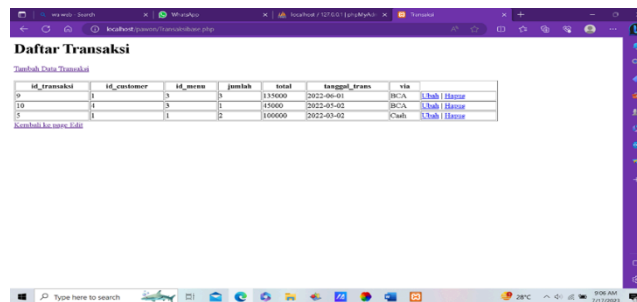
wa web - Search
WhatsApp
localhost / 127.0.0.1 | phpMyAdmin
Transaksi

localhost/pawon/Transaksi/home.php

Daftar Transaksi

Tambah Data Transaksi

| id_transaksi | id_customer | id_menu | jumlah | total | tanggal_trans | via | |
|---|---|---|---|---|---|---|---|
| 9 | 1 | 3 | 3 | 135000 | 2022-06-01 | BCA | Ubah \| Hapus |
| 10 | 4 | 3 | 1 | 45000 | 2022-05-02 | BCA | Ubah \| Hapus |
| 5 | 1 | 1 | 2 | 100000 | 2022-03-02 | Cash | Ubah \| Hapus |

Kembali ke page Edit

Type here to search

28°C

9:06 AM
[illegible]